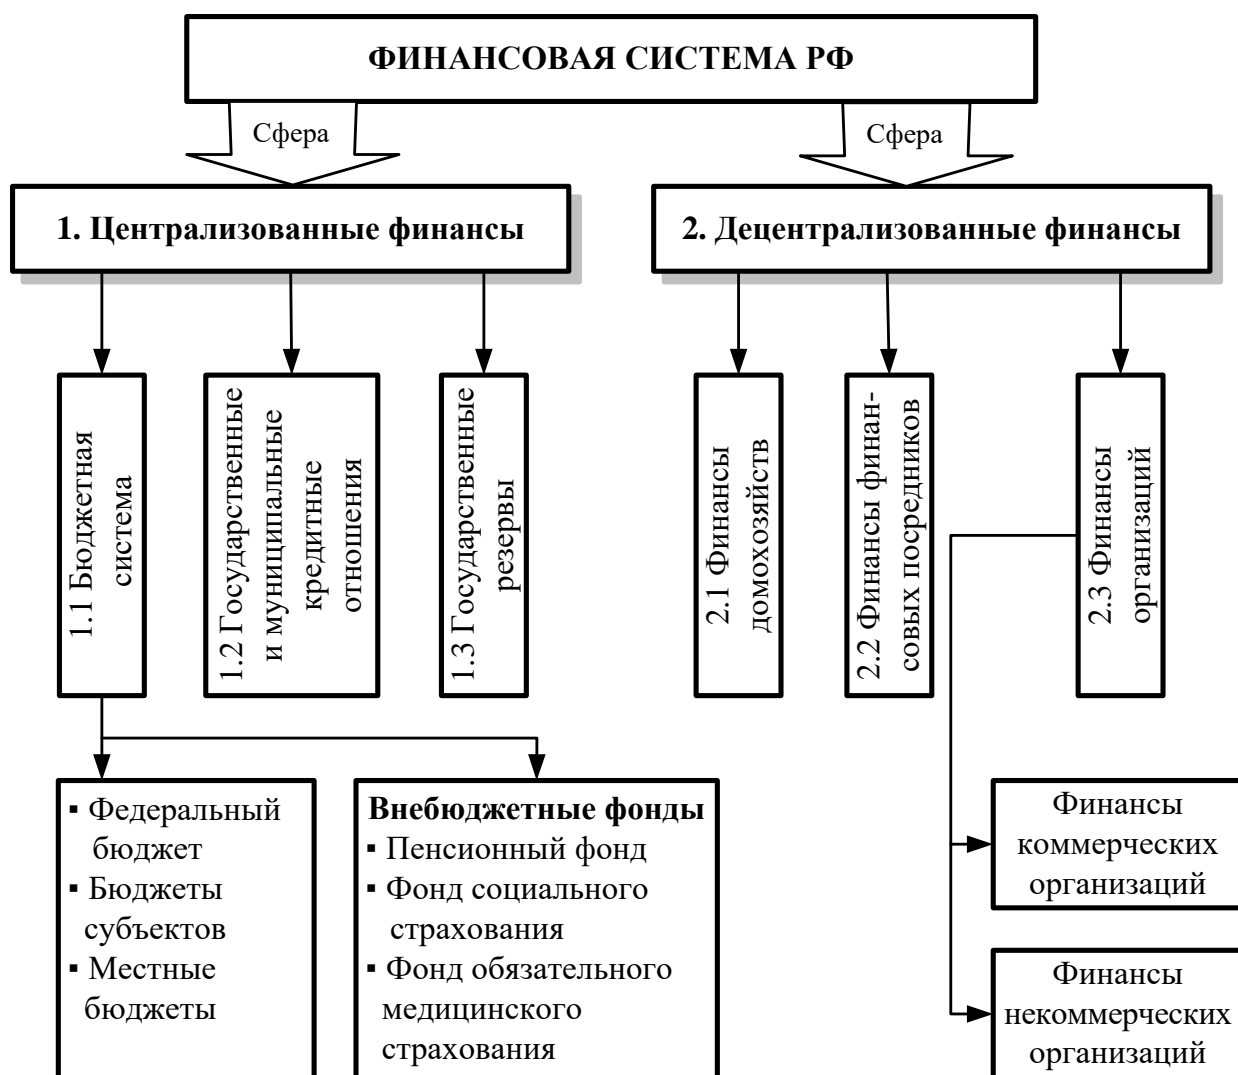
ФИНАНСОВАЯ СИСТЕМА РФ

Сфера

Сфера

1. Централизованные финансы

2. Децентрализованные финансы

1.1 Бюджетная система

1.2 Государственные и муниципальные кредитные отношения

1.3 Государственные резервы

2.1 Финансы домохозяйств

2.2 Финансы финансовых посредников

2.3 Финансы организаций

▪ Федеральный бюджет
▪ Бюджеты субъектов
▪ Местные бюджеты

Внебюджетные фонды
▪ Пенсионный фонд
▪ Фонд социального страхования
▪ Фонд обязательного медицинского страхования

Финансы коммерческих организаций

Финансы некоммерческих организаций